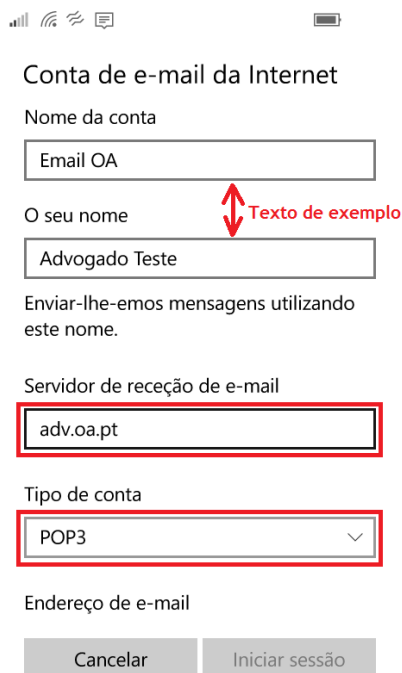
Conta de e-mail da Internet

Nome da conta

Email OA

Texto de exemplo

O seu nome

Advogado Teste

Enviar-lhe-emos mensagens utilizando este nome.

Servidor de receção de e-mail

adv.oa.pt

Tipo de conta

POP3

Endereço de e-mail

Cancelar

Iniciar sessão